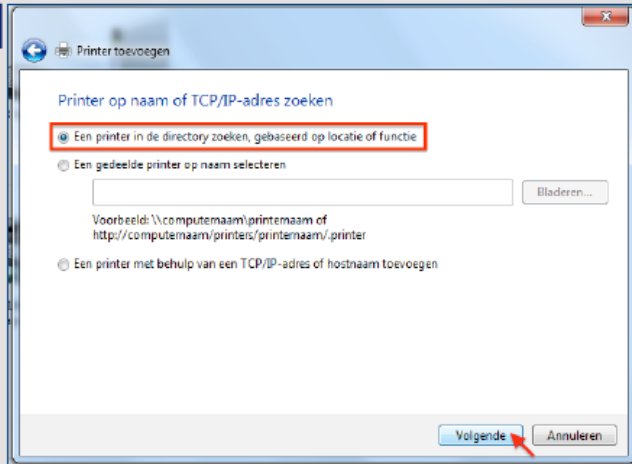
Printer toevoegen

Printer op naam of TCP/IP-adres zoeken

Een printer in de directory zoeken, gebaseerd op locatie of functie

Een gedeelde printer op naam selecteren

Bladeren...

Voorbeeld: \\computernaam\printernaam of http://computernaam/printers/printernaam/.printer

Een printer met behulp van een TCP/IP-adres of hostnaam toevoegen

Volgende

Annuleren